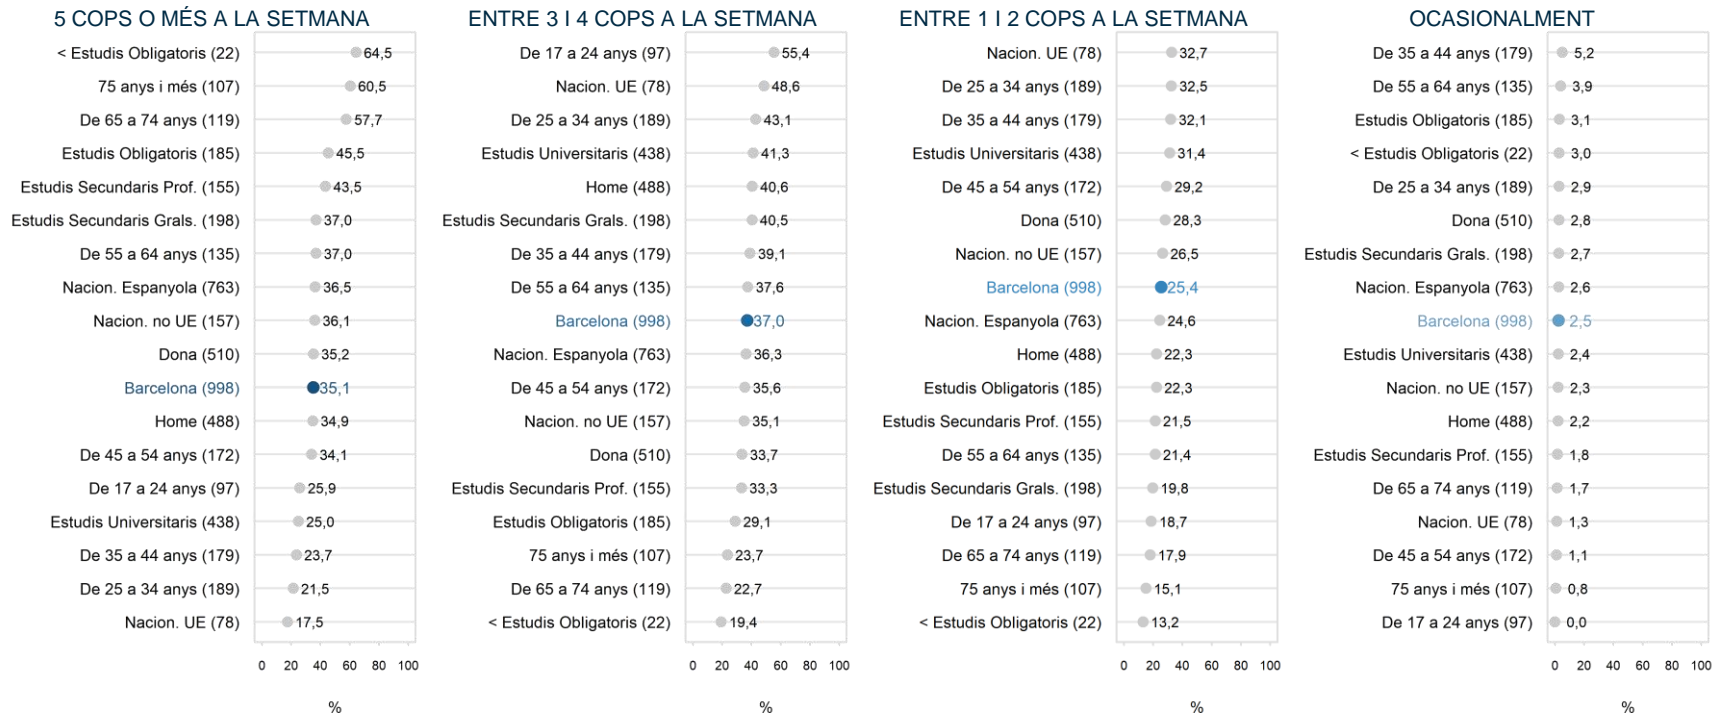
5 COPS O MÉS A LA SETMANA

| | |
|---|---|
| < Estudis Obligatoris (22) | 64,5 |
| 75 anys i més (107) | 60,5 |
| De 65 a 74 anys (119) | 57,7 |
| Estudis Obligatoris (185) | 45,5 |
| Estudis Secundaris Prof. (155) | 43,5 |
| Estudis Secundaris Grals. (198) | 37,0 |
| De 55 a 64 anys (135) | 37,0 |
| Nacion. Espanyola (763) | 36,5 |
| Nacion. no UE (157) | 36,1 |
| Dona (510) | 35,2 |
| Barcelona (998) | 35,1 |
| Home (488) | 34,9 |
| De 45 a 54 anys (172) | 34,1 |
| De 17 a 24 anys (97) | 25,9 |
| Estudis Universitaris (438) | 25,0 |
| De 35 a 44 anys (179) | 23,7 |
| De 25 a 34 anys (189) | 21,5 |
| Nacion. UE (78) | 17,5 |

0 20 40 60 80 100

%

ENTRE 3 I 4 COPS A LA SETMANA

| | |
|---|---|
| De 17 a 24 anys (97) | 55,4 |
| Nacion. UE (78) | 48,6 |
| De 25 a 34 anys (189) | 43,1 |
| Estudis Universitaris (438) | 41,3 |
| Home (488) | 40,6 |
| Estudis Secundaris Grals. (198) | 40,5 |
| De 35 a 44 anys (179) | 39,1 |
| De 55 a 64 anys (135) | 37,6 |
| Barcelona (998) | 37,0 |
| Nacion. Espanyola (763) | 36,3 |
| De 45 a 54 anys (172) | 35,6 |
| Nacion. no UE (157) | 35,1 |
| Dona (510) | 33,7 |
| Estudis Secundaris Prof. (155) | 33,3 |
| Estudis Obligatoris (185) | 29,1 |
| 75 anys i més (107) | 23,7 |
| De 65 a 74 anys (119) | 22,7 |
| < Estudis Obligatoris (22) | 19,4 |

0 20 40 60 80 100

%

ENTRE 1 I 2 COPS A LA SETMANA

| | |
|---|---|
| Nacion. UE (78) | 32,7 |
| De 25 a 34 anys (189) | 32,5 |
| De 35 a 44 anys (179) | 32,1 |
| Estudis Universitaris (438) | 31,4 |
| De 45 a 54 anys (172) | 29,2 |
| Dona (510) | 28,3 |
| Nacion. no UE (157) | 26,5 |
| Barcelona (998) | 25,4 |
| Nacion. Espanyola (763) | 24,6 |
| Home (488) | 22,3 |
| Estudis Obligatoris (185) | 22,3 |
| Estudis Secundaris Prof. (155) | 21,5 |
| De 55 a 64 anys (135) | 21,4 |
| Estudis Secundaris Grals. (198) | 19,8 |
| De 17 a 24 anys (97) | 18,7 |
| De 65 a 74 anys (119) | 17,9 |
| 75 anys i més (107) | 15,1 |
| < Estudis Obligatoris (22) | 13,2 |

0 20 40 60 80 100

%

OCASIONALMENT

| | |
|---|---|
| De 35 a 44 anys (179) | 5,2 |
| De 55 a 64 anys (135) | 3,9 |
| Estudis Obligatoris (185) | 3,1 |
| < Estudis Obligatoris (22) | 3,0 |
| De 25 a 34 anys (189) | 2,9 |
| Dona (510) | 2,8 |
| Estudis Secundaris Grals. (198) | 2,7 |
| Nacion. Espanyola (763) | 2,6 |
| Barcelona (998) | 2,5 |
| Estudis Universitaris (438) | 2,4 |
| Nacion. no UE (157) | 2,3 |
| Home (488) | 2,2 |
| Estudis Secundaris Prof. (155) | 1,8 |
| De 65 a 74 anys (119) | 1,7 |
| Nacion. UE (78) | 1,3 |
| De 45 a 54 anys (172) | 1,1 |
| 75 anys i més (107) | 0,8 |
| De 17 a 24 anys (97) | 0,0 |

0 20 40 60 80 100

%